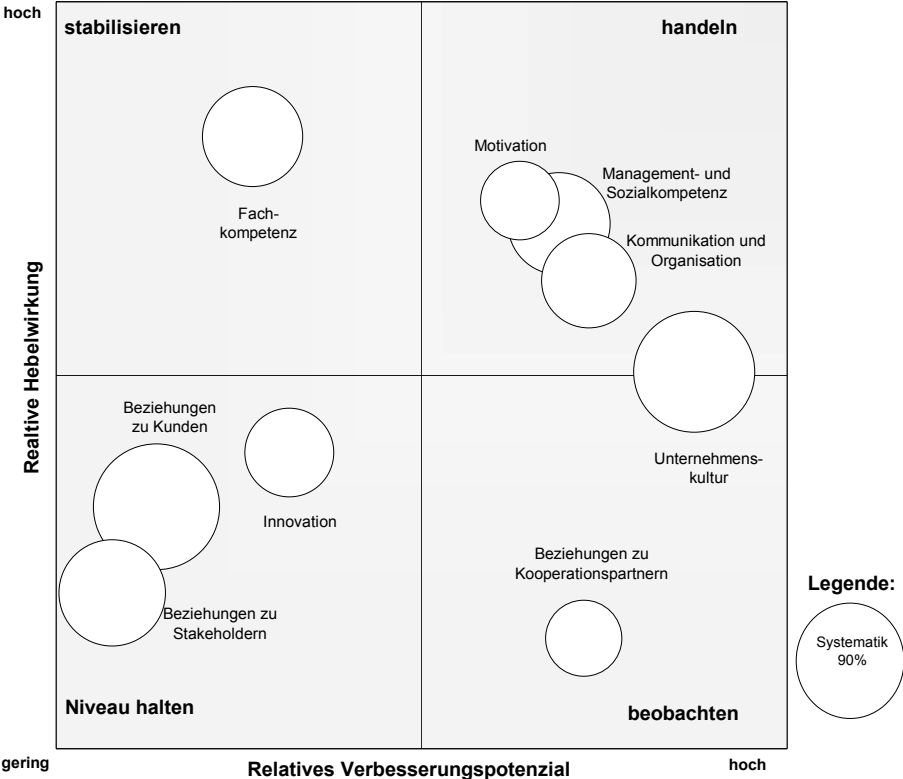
hoch

stabilisieren

handeln

Fachkompetenz

Motivation

Management- und Sozialkompetenz

Kommunikation und Organisation

Realtive Hebelwirkung

Beziehungen zu Kunden

Innovation

Unternehmenskultur

Beziehungen zu Stakeholdern

Beziehungen zu Kooperationspartnern

Legende:

Systematik 90%

Niveau halten

beobachten

gering

Relatives Verbesserungspotenzial

hoch